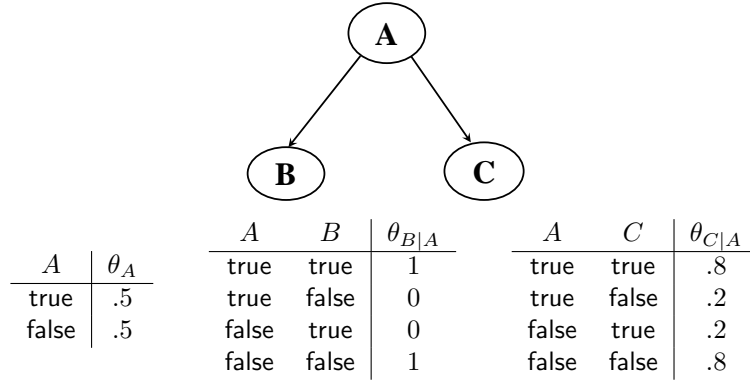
A

B

C

| $A$ | $\theta_A$ |
|---|---|
| true | $.5$ |
| false | $.5$ |

| $A$ | $B$ | $\theta_{B\|A}$ |
|---|---|---|
| true | true | $1$ |
| true | false | $0$ |
| false | true | $0$ |
| false | false | $1$ |

| $A$ | $C$ | $\theta_{C\|A}$ |
|---|---|---|
| true | true | $.8$ |
| true | false | $.2$ |
| false | true | $.2$ |
| false | false | $.8$ |